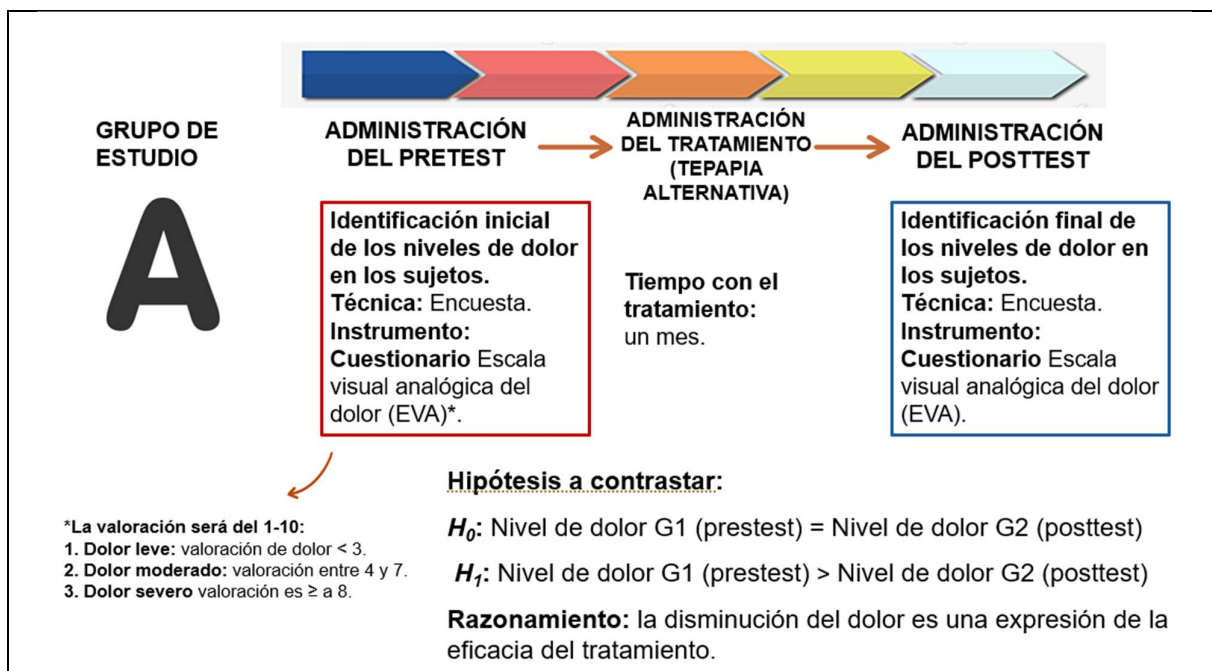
GRUPO DE ESTUDIO

A

ADMINISTRACIÓN DEL PRETEST

Identificación inicial de los niveles de dolor en los sujetos.
Técnica: Encuesta.
Instrumento: Cuestionario Escala visual analógica del dolor (EVA)*.

ADMINISTRACIÓN DEL TRATAMIENTO (TEPAPIA ALTERNATIVA)

Tiempo con el tratamiento: un mes.

ADMINISTRACIÓN DEL POSTTEST

Identificación final de los niveles de dolor en los sujetos.
Técnica: Encuesta.
Instrumento: Cuestionario Escala visual analógica del dolor (EVA).

*La valoración será del 1-10:
1. Dolor leve: valoración de dolor < 3.
2. Dolor moderado: valoración entre 4 y 7.
3. Dolor severo valoración es ≥ a 8.

Hipótesis a contrastar:

$H_0$: Nivel de dolor G1 (prestest) = Nivel de dolor G2 (posttest)

$H_1$: Nivel de dolor G1 (prestest) > Nivel de dolor G2 (posttest)

Razonamiento: la disminución del dolor es una expresión de la eficacia del tratamiento.